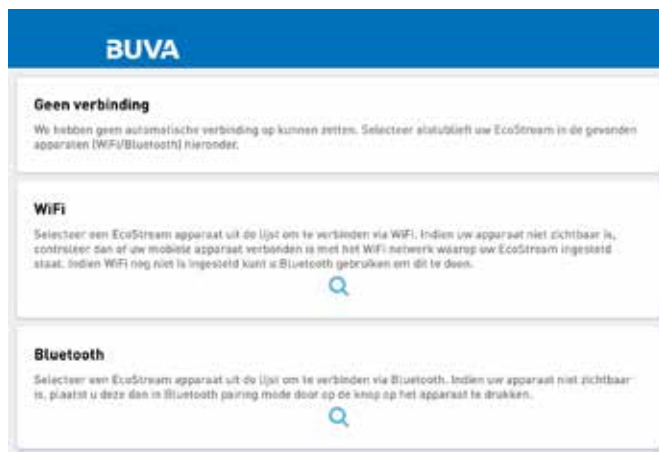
BUVA

Geen verbinding

We hebben geen automatische verbinding op kunnen zetten. Selecteer alstublieft uw EcoStream in de gevonden apparaten (WiFi/Bluetooth) hieronder.

WiFi

Selecteer een EcoStream apparaat uit de lijst om te verbinden via WiFi. Indien uw apparaat niet zichtbaar is, controleer dan of uw mobiele apparaat verbonden is met het WiFi netwerk waarop uw EcoStream ingesteld staat. Indien WiFi nog niet is ingesteld kunt u Bluetooth gebruiken om dit te doen.

Bluetooth

Selecteer een EcoStream apparaat uit de lijst om te verbinden via Bluetooth. Indien uw apparaat niet zichtbaar is, plaatst u deze dan in Bluetooth pairing mode door op de knop op het apparaat te drukken.